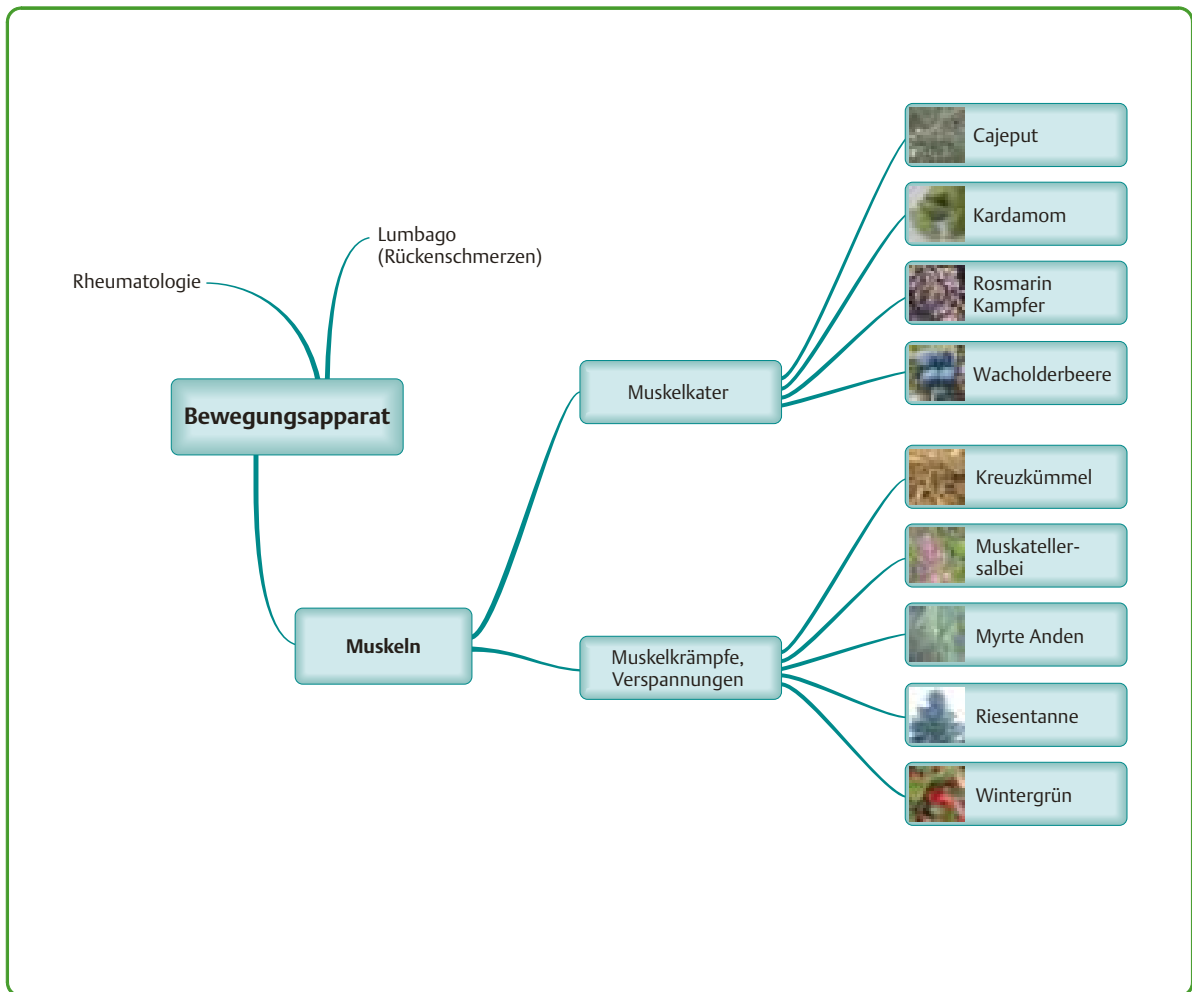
Rheumatologie

Lumbago (Rückenschmerzen)

Bewegungsapparat

Muskeln

Muskelkater

Cajeput

Kardamom

Rosmarin Kampfer

Wacholderbeere

Muskelkrämpfe, Verspannungen

Kreuzkümmel

Muskatellersalbei

Myrte Anden

Riesentanne

Wintergrün